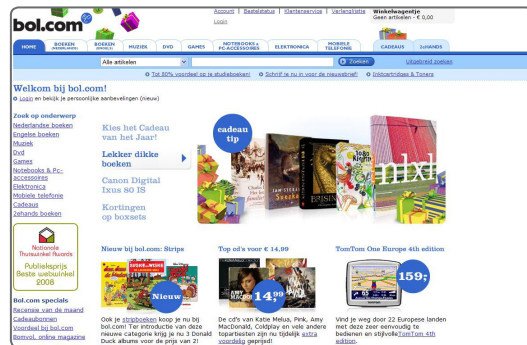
bol.com

Account | Bestelstatus | Klantenservice | Verlanglijstje
Login

Winkelwagentje
Geen artikelen - € 0,00

HOME | BOEKEN (NEDERLANDS) | BOEKEN (ENGELS) | MUZIEK | DVD | GAMES | NOTEBOOKS & PC-ACCESSOIRES | ELEKTRONICA | MOBIELE TELEFONIE | CADEAUS | 2eHANDS

Alle artikelen | Zoeken | Uitgebreid zoeken

Tot 80% voordeel op je studieboeken! | Schrijf je nu in voor de nieuwsbrief! | Inktcartridges & Toners

Welkom bij bol.com!

Login en bekijk je persoonlijke aanbevelingen (nieuw)

Zoek op onderwerp
Nederlandse boeken
Engelse boeken
Muziek
Dvd
Games
Notebooks & Pc-accessoires
Elektronica
Mobiele telefonie
Cadeaus
2ehands boeken

Nationale Thuiswinkel Awards
Publieksprijs Beste webwinkel 2008

Bol.com specials
Recensie van de maand
Cadeaubonnen
Voordeel bij bol.com
Bomvol, online magazine

Kies het Cadeau van het Jaar!
Lekker dikke boeken
Canon Digital Ixus 80 IS
Kortingen op boxsets

cadeau tip

Nieuw bij bol.com: Strips
Nieuw
Ook je stripboeken koop je nu bij bol.com! Ter introductie van deze nieuwe categorie krijg je nu 3 Donald Duck albums voor de prijs van 2!

Top cd's voor € 14,99
14,99
De cd's van Katie Melua, Pink, Amy MacDonald, Coldplay en vele andere topartiesten zijn nu tijdelijk extra voordelig geprijsd!

TomTom One Europe 4th edition
159,-
Vind je weg door 22 Europese landen met deze zeer eenvoudig te bedienen en stijlvolle TomTom 4th edition.